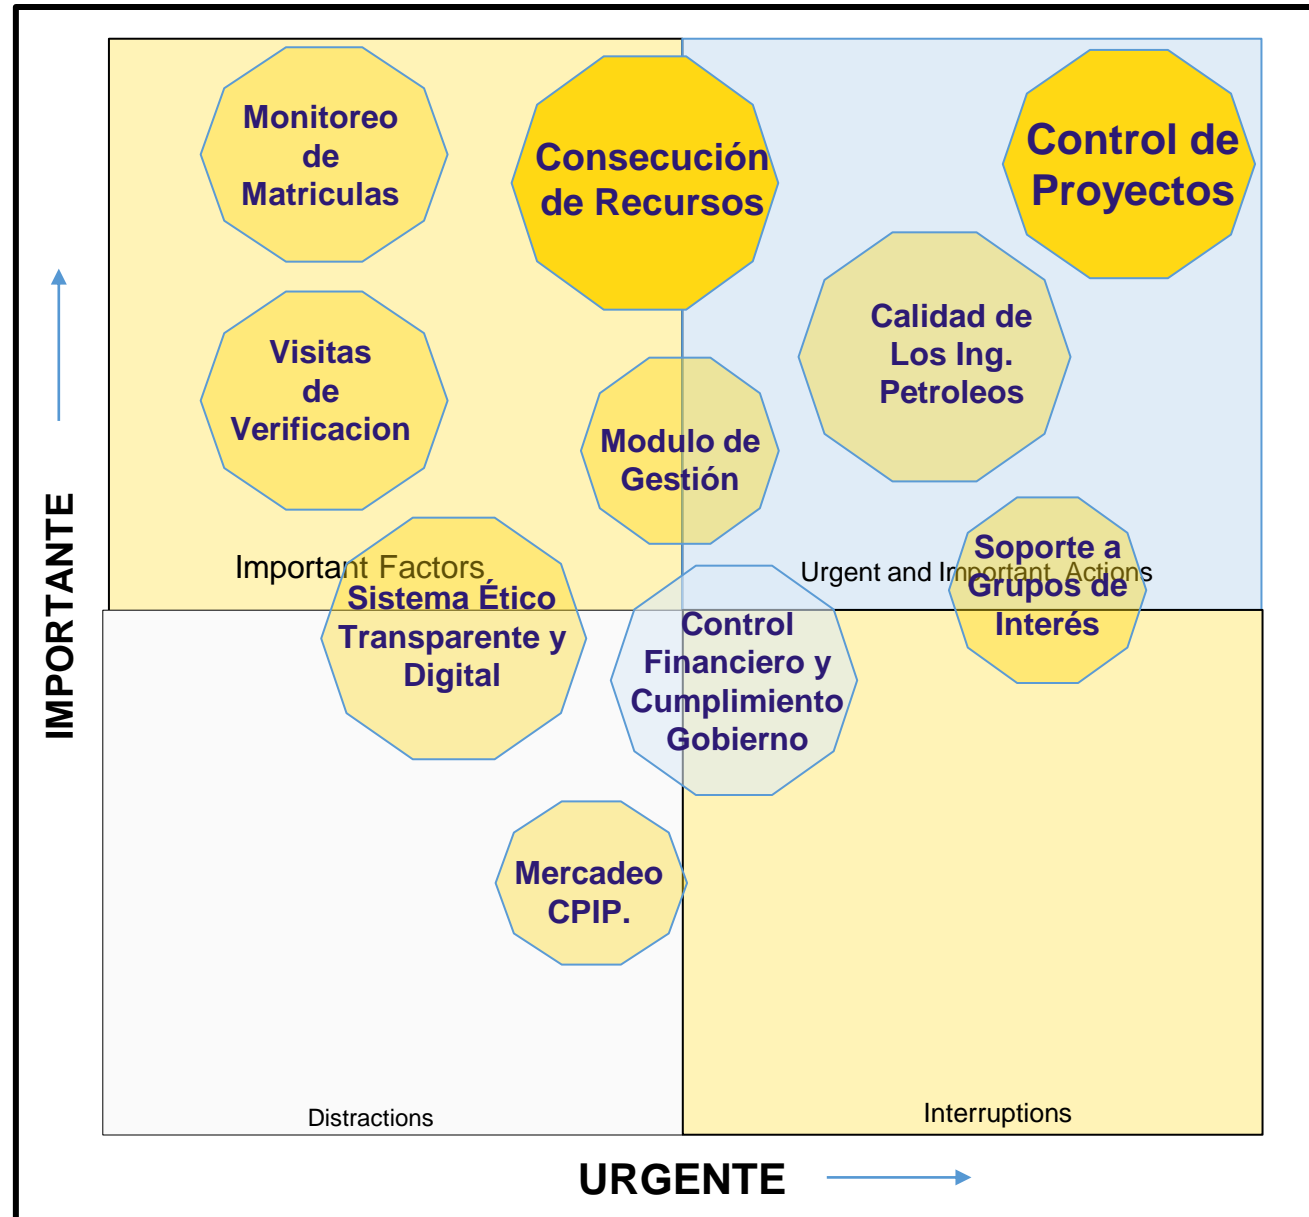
Monitoreo de Matriculas

Consecución de Recursos

Control de Proyectos

Calidad de Los Ing. Petroleos

Visitas de Verificacion

Modulo de Gestión

Important Factors

Sistema Ético Transparente y Digital

Urgent and Important Actions

Soporte a Grupos de Interés

Control Financiero y Cumplimiento Gobierno

IMPORTANTE

Mercadeo CPIP.

Distractions

Interruptions

URGENTE